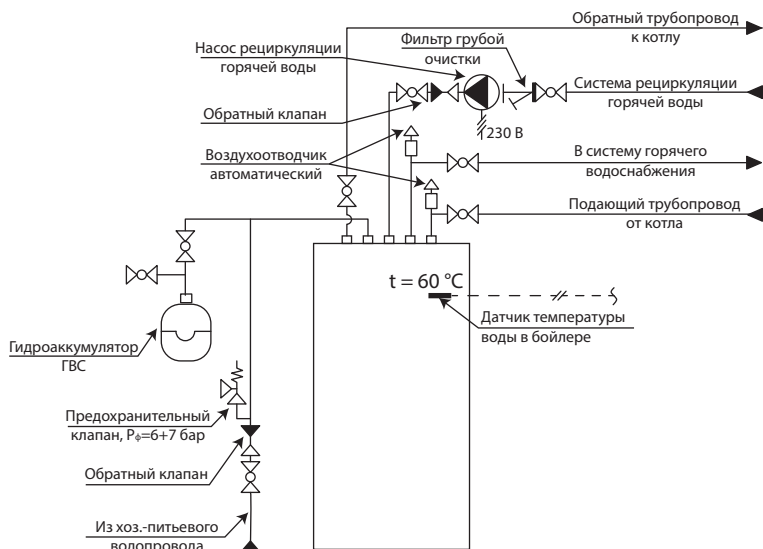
Обратный трубопровод к котлу

Насос рециркуляции горячей воды

Фильтр грубой очистки

Система рециркуляции горячей воды

Обратный клапан

230 В

Воздухоотводчик автоматический

В систему горячего водоснабжения

Подающий трубопровод от котла

t = 60 °C

Гидроаккумулятор ГВС

Датчик температуры воды в бойлере

Предохранительный клапан, $P_ф$=6÷7 бар

Обратный клапан

Из хоз.-питьевого водопровода